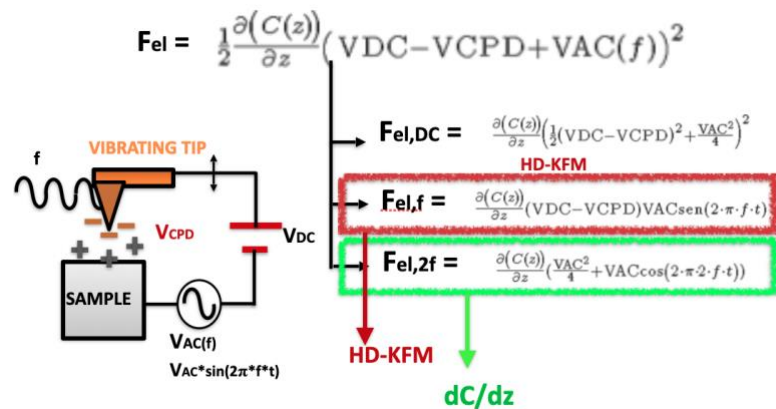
Fel = $\frac{1}{2}\frac{\partial(C(z))}{\partial z}(\mathrm{VDC}-\mathrm{VCPD}+\mathrm{VAC}(f))^2$

Fel,DC = $\frac{\partial(C(z))}{\partial z}\left(\frac{1}{2}(\mathrm{VDC}-\mathrm{VCPD})^2+\frac{\mathrm{VAC}^2}{4}\right)^2$

HD-KFM

Fel,f = $\frac{\partial(C(z))}{\partial z}(\mathrm{VDC}-\mathrm{VCPD})\mathrm{VACsen}(2\cdot\pi\cdot f\cdot t)$

Fel,2f = $\frac{\partial(C(z))}{\partial z}(\frac{\mathrm{VAC}^2}{4}+\mathrm{VACcos}(2\cdot\pi\cdot 2\cdot f\cdot t))$

f

VIBRATING TIP

VCPD

VDC

SAMPLE

VAC(f)

VAC*sin(2π*f*t)

HD-KFM

dC/dz